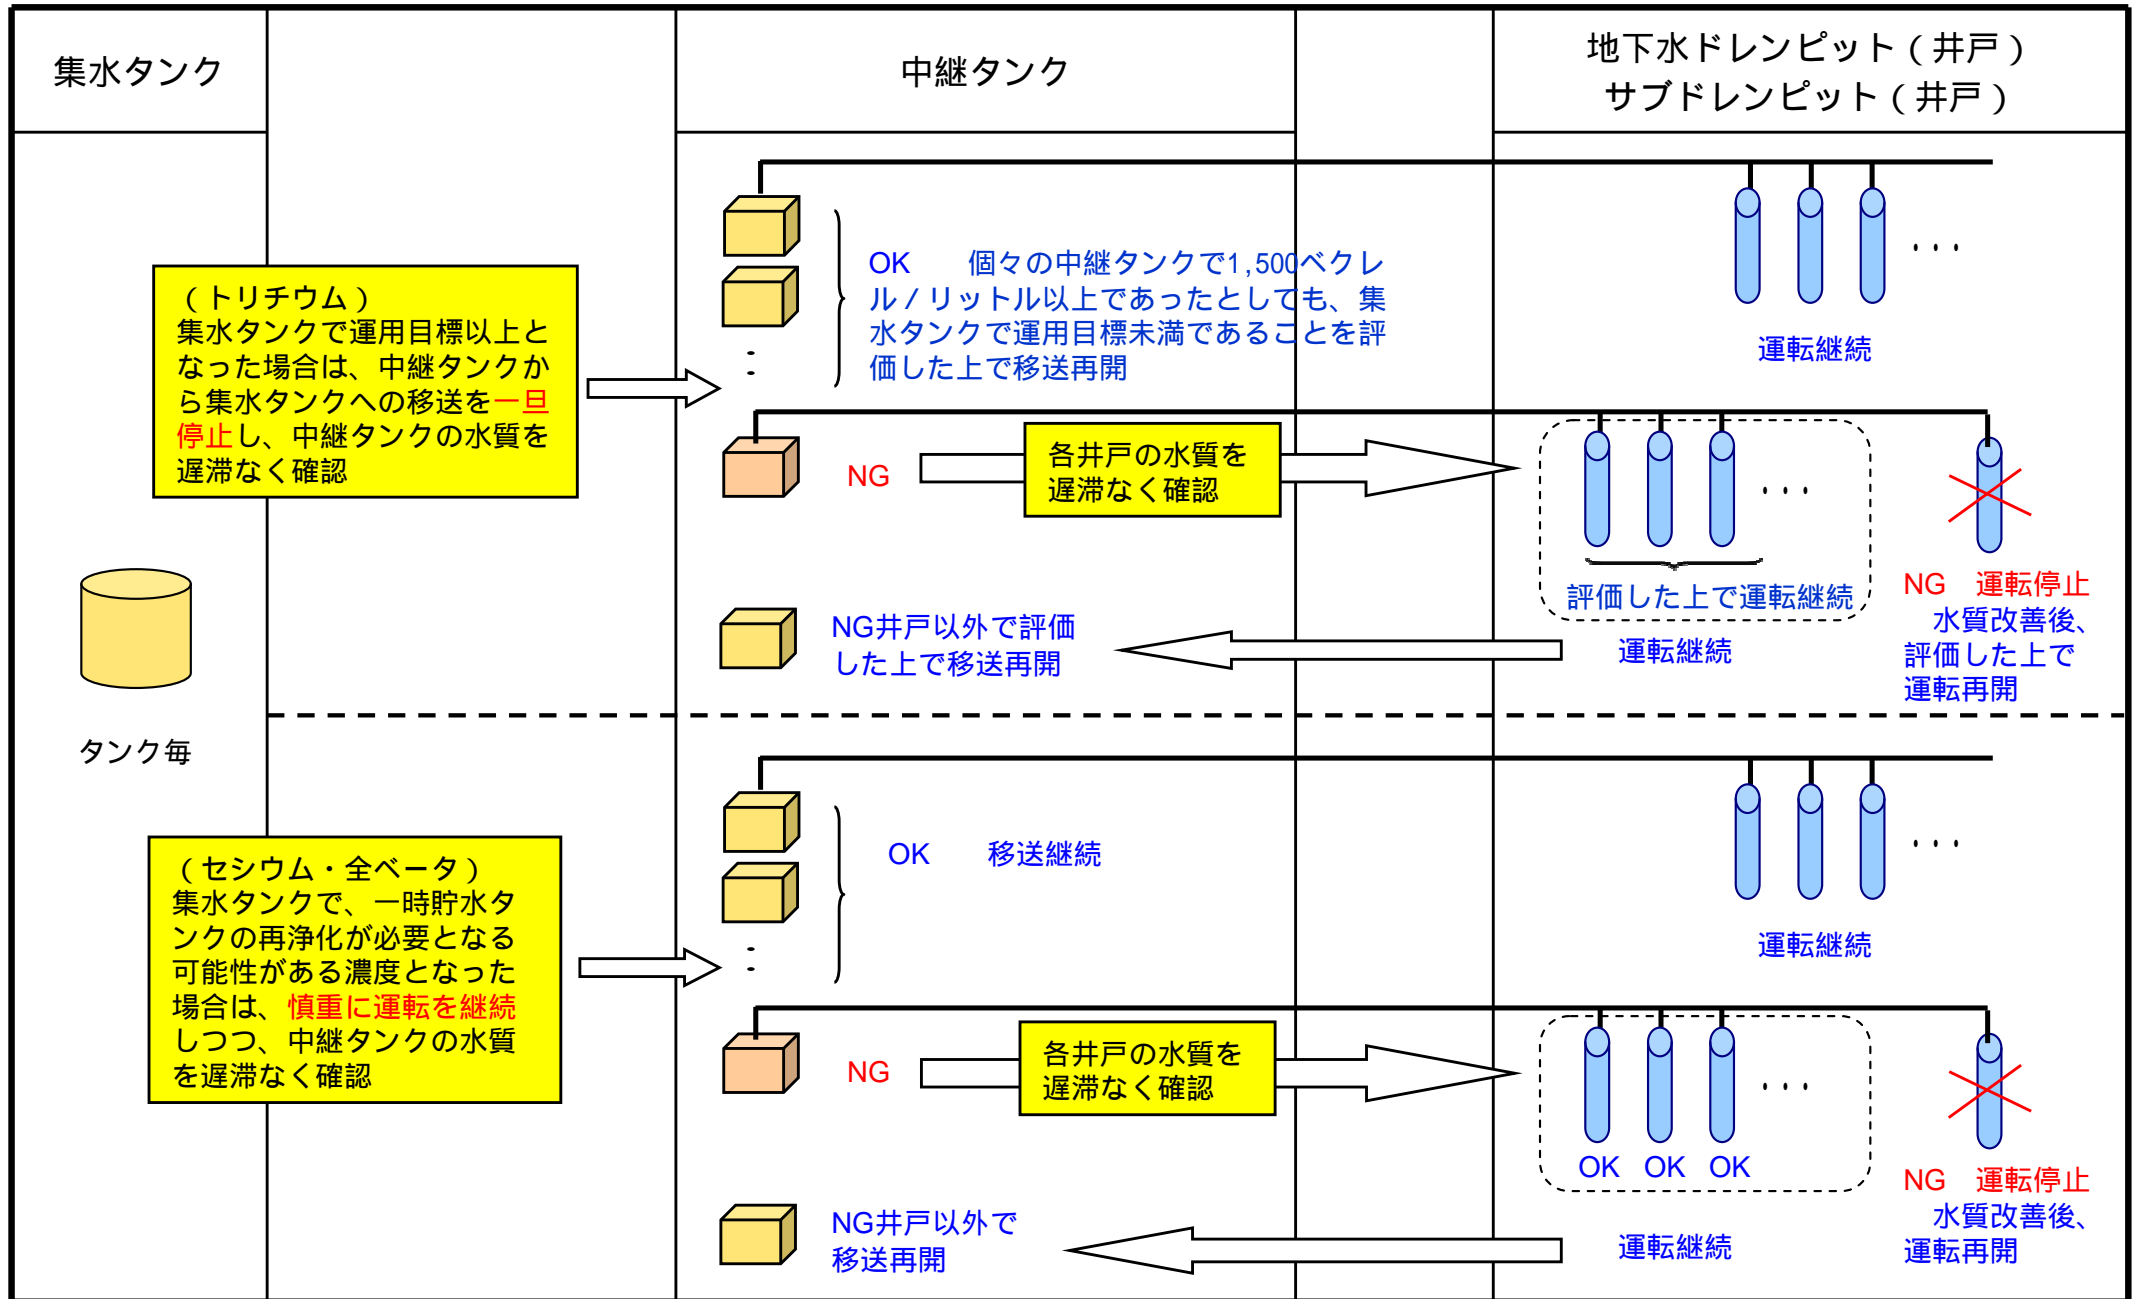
集水タンク

中継タンク

地下水ドレンピット（井戸）
サブドレンピット（井戸）

（トリチウム）
集水タンクで運用目標以上となった場合は、中継タンクから集水タンクへの移送を一旦停止し、中継タンクの水質を遅滞なく確認

OK　個々の中継タンクで1,500ベクレル/リットル以上であったとしても、集水タンクで運用目標未満であることを評価した上で移送再開

・・・

運転継続

NG

各井戸の水質を遅滞なく確認

・・・

評価した上で運転継続

NG　運転停止
水質改善後、評価した上で運転再開

NG井戸以外で評価した上で移送再開

運転継続

タンク毎

（セシウム・全ベータ）
集水タンクで、一時貯水タンクの再浄化が必要となる可能性がある濃度となった場合は、慎重に運転を継続しつつ、中継タンクの水質を遅滞なく確認

OK　移送継続

・・・

運転継続

NG

各井戸の水質を遅滞なく確認

・・・

OK　OK　OK

NG　運転停止
水質改善後、運転再開

NG井戸以外で移送再開

運転継続